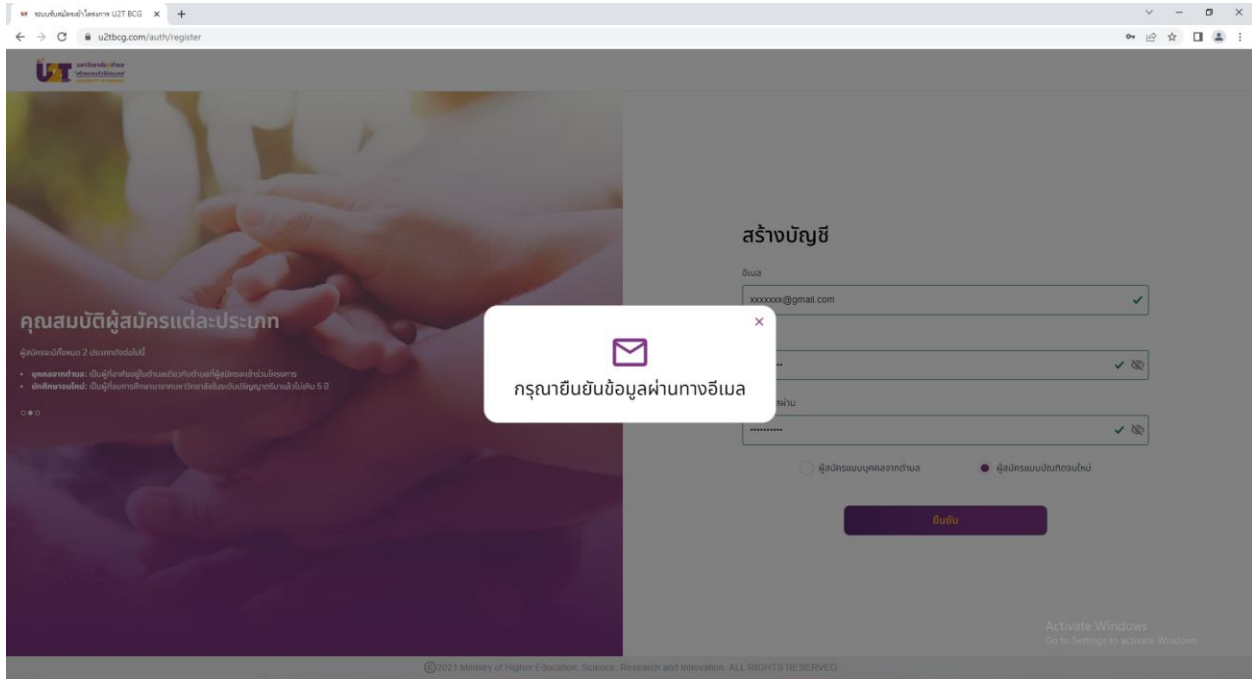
ระบบรับสมัครเข้าโครงการ U2T BCG ×
u2tbcg.com/auth/register

คุณสมบัติผู้สมัครแต่ละประเภท

ผู้สมัครจะมีทั้งหมด 2 ประเภทดังต่อไปนี้

• บุคคลจากตำบล: เป็นผู้ที่อาศัยอยู่ในตำบลเดียวกับตำบลที่ผู้สมัครจะเข้าร่วมโครงการ
• บัณฑิตจบใหม่: เป็นผู้ที่จบการศึกษามาจากมหาวิทยาลัยในระดับปริญญาตรีมาแล้วไม่เกิน 5 ปี

สร้างบัญชี

อีเมล

xxxxxxx@gmail.com

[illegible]

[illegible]ผ่าน

••••••••••

ผู้สมัครแบบบุคคลจากตำบล

ผู้สมัครแบบบัณฑิตจบใหม่

ยืนยัน

×

กรุณายืนยันข้อมูลผ่านทางอีเมล

Activate Windows
Go to Settings to activate Windows.

©2021 Ministry of Higher Education, Science, Research and Innovation. ALL RIGHTS RESERVED